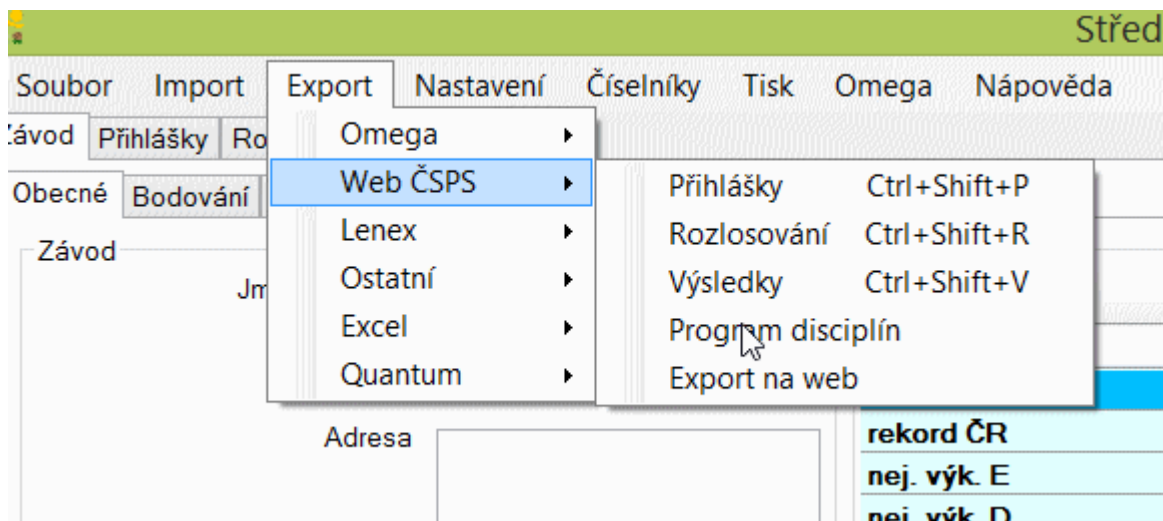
Střed

Soubor Import Export Nastavení Číselníky Tisk Omega Nápověda

ávod Přihlášky Ro

Obecné Bodování

Závod

Jm

Omega
Web ČSPS
Lenex
Ostatní
Excel
Quantum

Přihlášky Ctrl+Shift+P
Rozlosování Ctrl+Shift+R
Výsledky Ctrl+Shift+V
Program disciplín
Export na web

Adresa

rekord ČR
nej. výk. E
nej. výk. D